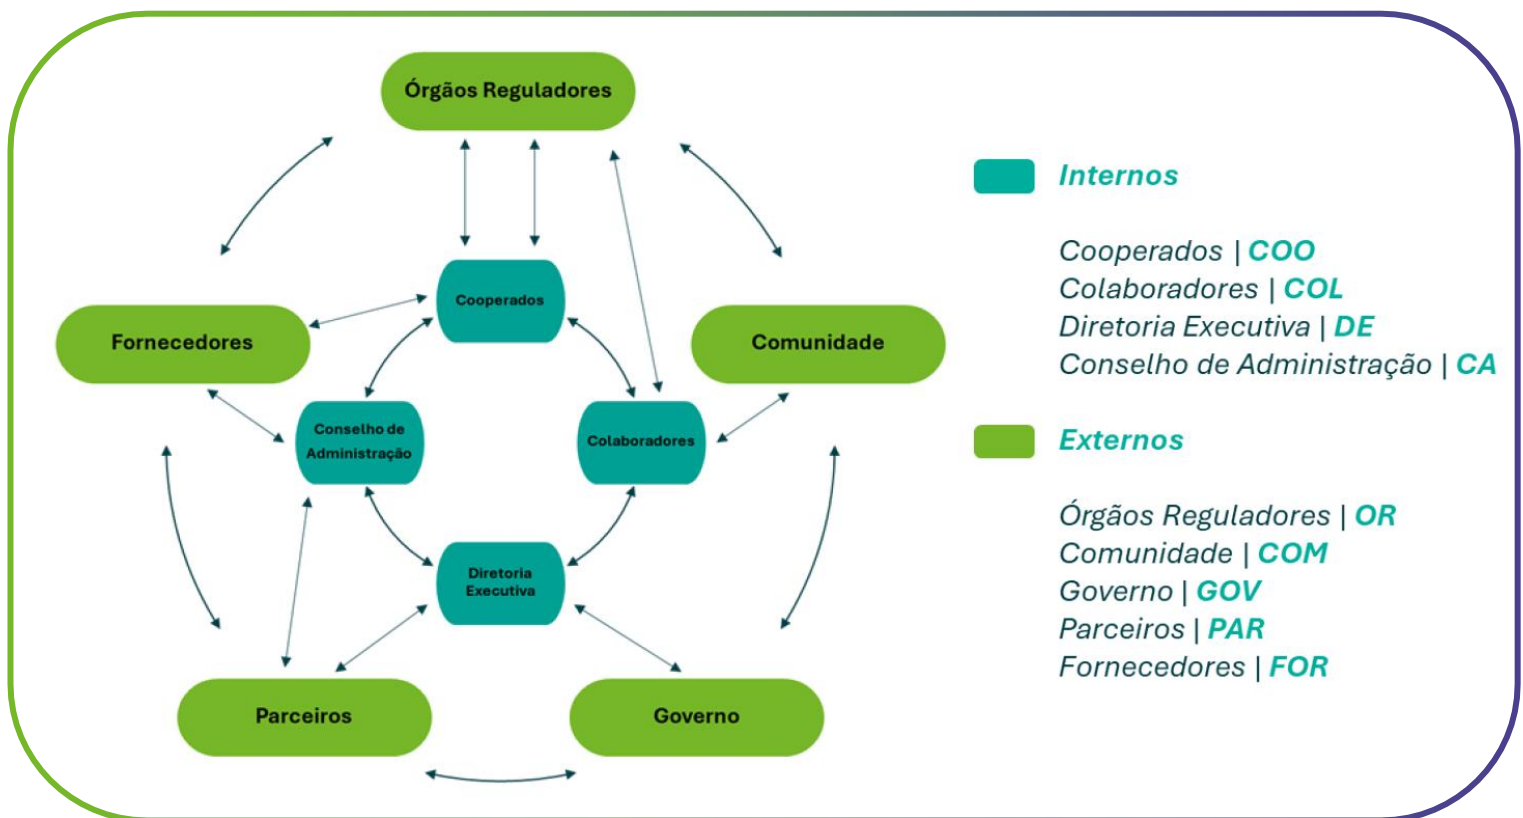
Órgãos Reguladores

Fornecedores

Cooperados

Comunidade

Conselho de Administração

Colaboradores

Diretoria Executiva

Parceiros

Governo

Internos

Cooperados | COO
Colaboradores | COL
Diretoria Executiva | DE
Conselho de Administração | CA

Externos

Órgãos Reguladores | OR
Comunidade | COM
Governo | GOV
Parceiros | PAR
Fornecedores | FOR